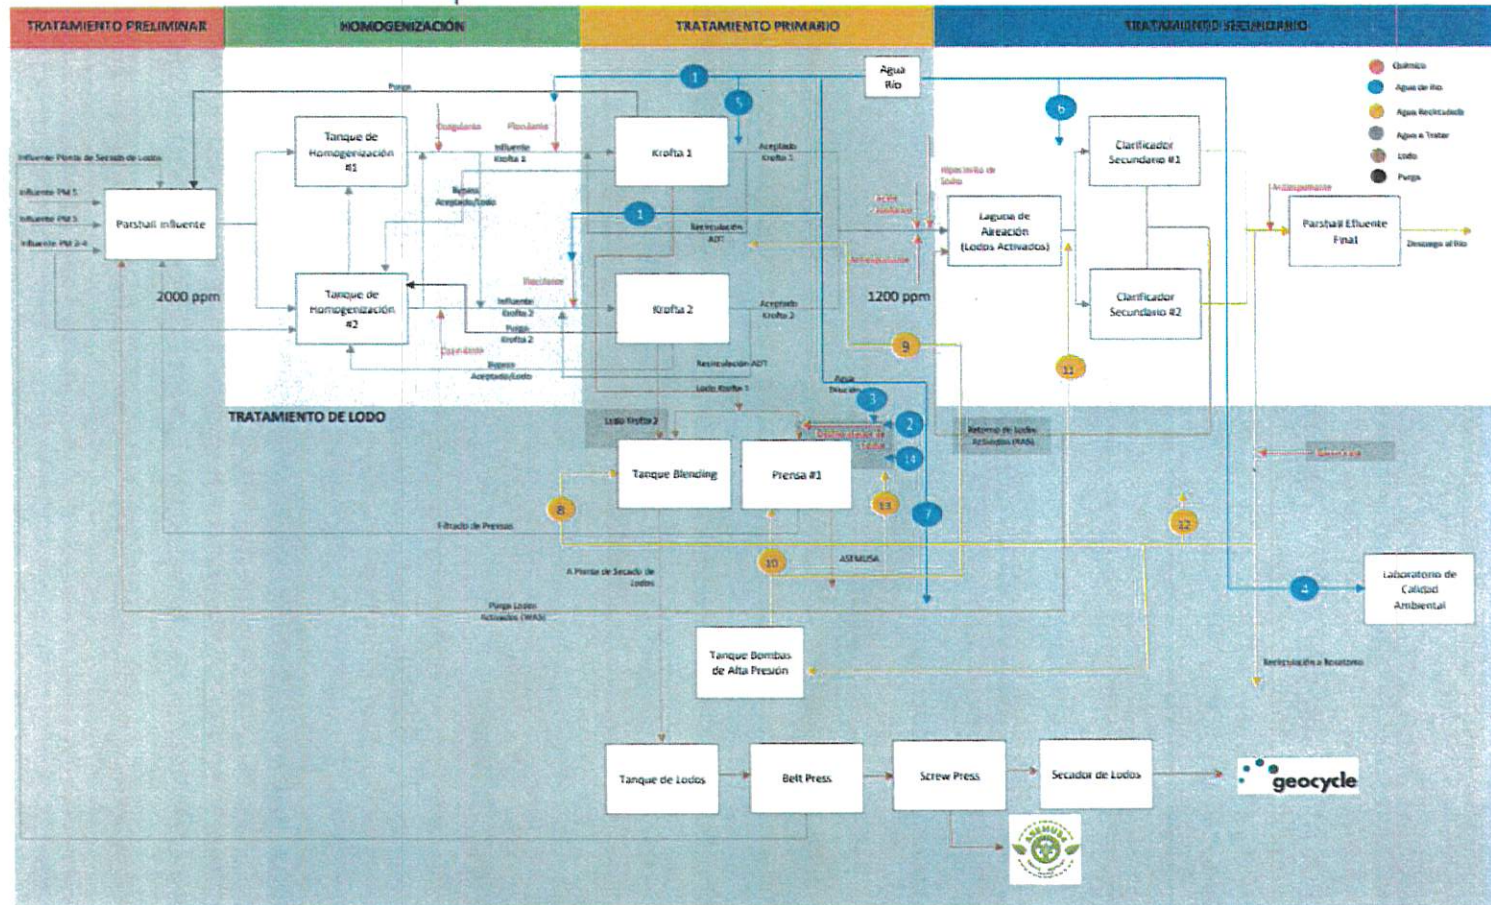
TRATAMIENTO PRELIMINAR

HOMOGENIZACIÓN

TRATAMIENTO PRIMARIO

TRATAMIENTO SECUNDARIO

Químico
Agua de Río
Agua Reciclada
Agua a Tratar
Lodo
Purga

Agua Río

Purga

Influente Planta de Secado de Lodos
Influente PM 1
Influente PM 5
Influente PM 2-4

Parshall Influente

2000 ppm

Tanque de Homogenización #1

Tanque de Homogenización #2

Coagulante
Floculante
Influente Krofta 1
Bypass Aceptado/Lodo
Floculante
Influente Krofta 2
Purga Krofta 2
Coagulante
Bypass Aceptado/Lodo

Krofta 1

Krofta 2

Aceptado Krofta 1
Recirculación ADT
Aceptado Krofta 2
Recirculación ADT
Lodo Krofta 1
Lodo Krofta 2

1200 ppm

Hipoclorito de Sodio
Ácido
Antiespumante

Laguna de Aireación (Lodos Activados)

Clarificador Secundario #1

Clarificador Secundario #2

Antiespumante

Parshall Efluente Final

Descarga al Río

Agua Descarte

Retorno de Lodos Activados (RAS)

TRATAMIENTO DE LODO

Tanque Blending

Prensa #1

Filtrado de Prensas

A Planta de Secado de Lodos

ASEMUSA

Purga Lodos Activados (WAS)

Laboratorio de Calidad Ambiental

Recirculación a Rosatorio

Tanque Bombas de Alta Presión

Tanque de Lodos

Belt Press

Screw Press

Secador de Lodos

geocycle

1
5
1
6
9
11
3
2
14
13
7
8
12
10
4